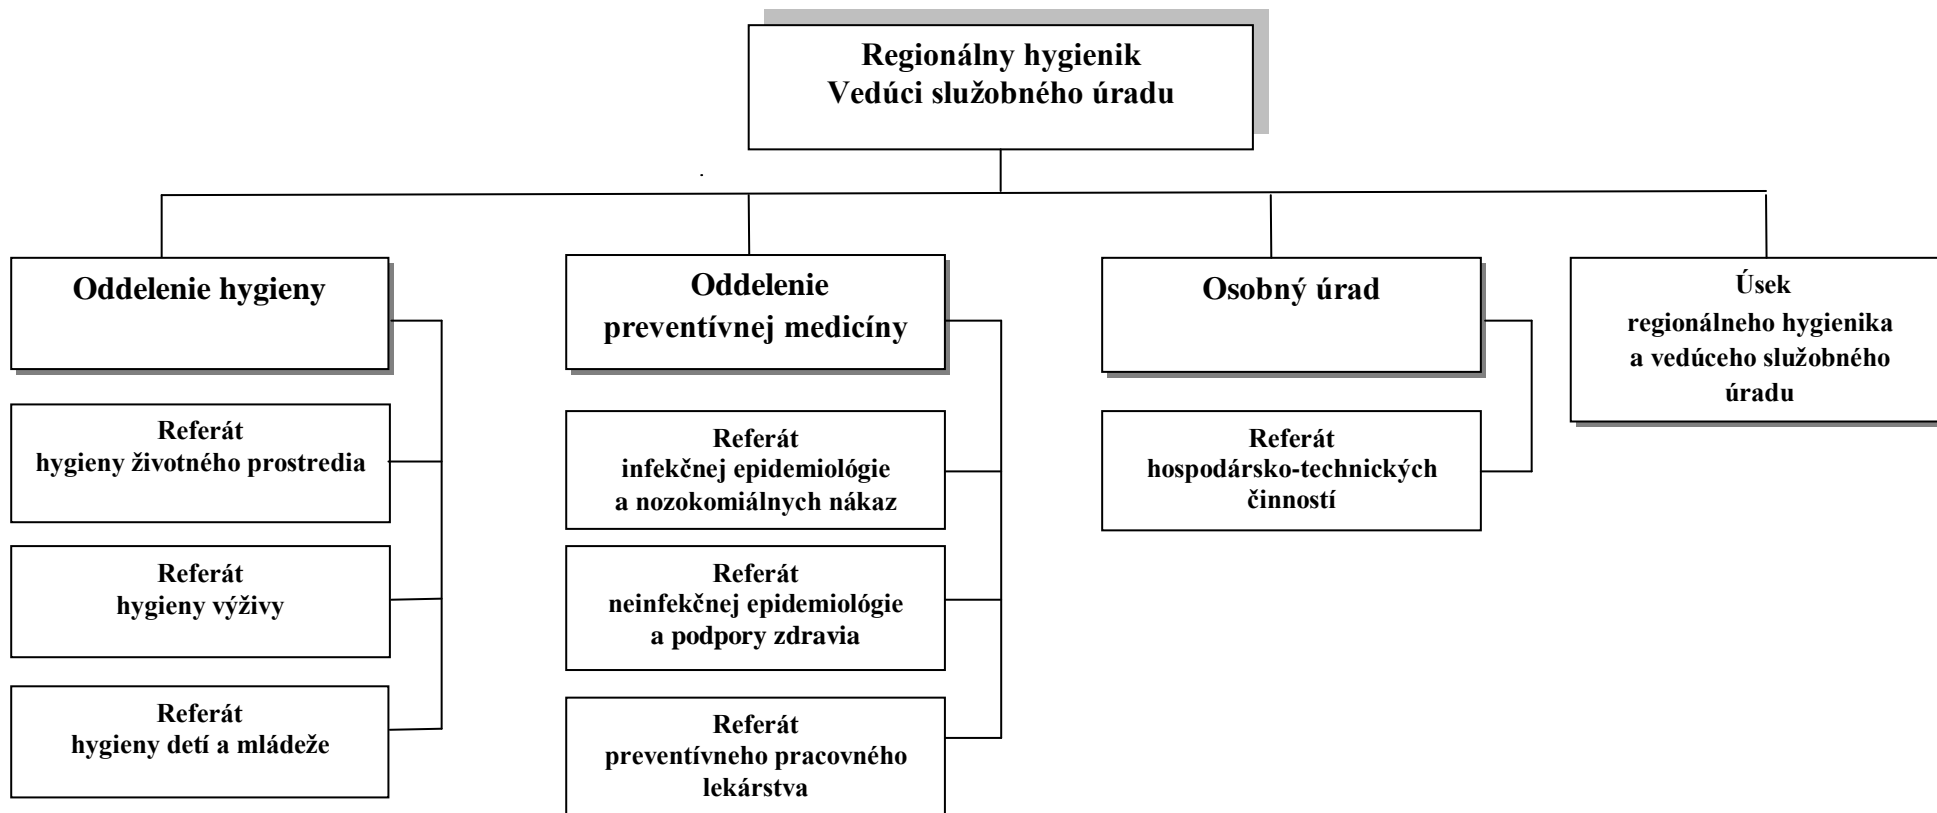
Regionálny hygienik
Vedúci služobného úradu

Oddelenie hygieny

Referát
hygieny životného prostredia

Referát
hygieny výživy

Referát
hygieny detí a mládeže

Oddelenie
preventívnej medicíny

Referát
infekčnej epidemiológie
a nozokomiálnych nákaz

Referát
neinfekčnej epidemiológie
a podpory zdravia

Referát
preventívneho pracovného
lekárstva

Osobný úrad

Referát
hospodársko-technických
činností

Úsek
regionálneho hygienika
a vedúceho služobného
úradu